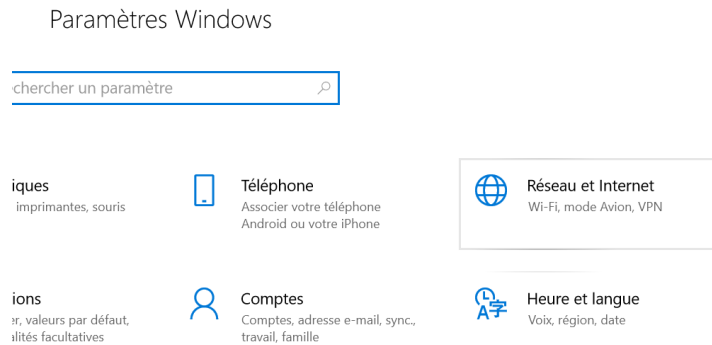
Paramètres Windows

chercher un paramètre

iques
imprimantes, souris

Téléphone
Associer votre téléphone Android ou votre iPhone

Réseau et Internet
Wi-Fi, mode Avion, VPN

ions
r, valeurs par défaut, alités facultatives

Comptes
Comptes, adresse e-mail, sync., travail, famille

Heure et langue
Voix, région, date